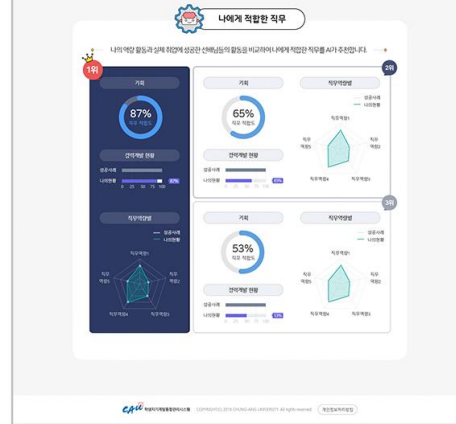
나에게 적합한 직무

나의 역량 활동과 실제 취업에 성공한 선배님들의 활동을 비교하여 나에게 적합한 직무를 AI가 추천합니다.

1위

기획

87%
직무 적합도

경력개발 현황

성공사례

나의현황

0 25 50 75 100

직무역량별

성공사례
나의현황

직무역량1
직무역량2
직무역량3
직무역량4
직무역량5

2위

기획

65%
직무 적합도

경력개발 현황

성공사례

나의현황

직무역량별

성공사례
나의현황

직무역량1
직무역량2
직무역량3
직무역량4
직무역량5

3위

기획

53%
직무 적합도

경력개발 현황

성공사례

나의현황

직무역량별

성공사례
나의현황

직무역량1
직무역량2
직무역량3
직무역량4
직무역량5

CAU 학생지기개발통합관리시스템 COPYRIGHT(C) 2018 CHUNG-ANG UNIVERSITY. All rights reserved. 개인정보처리방침